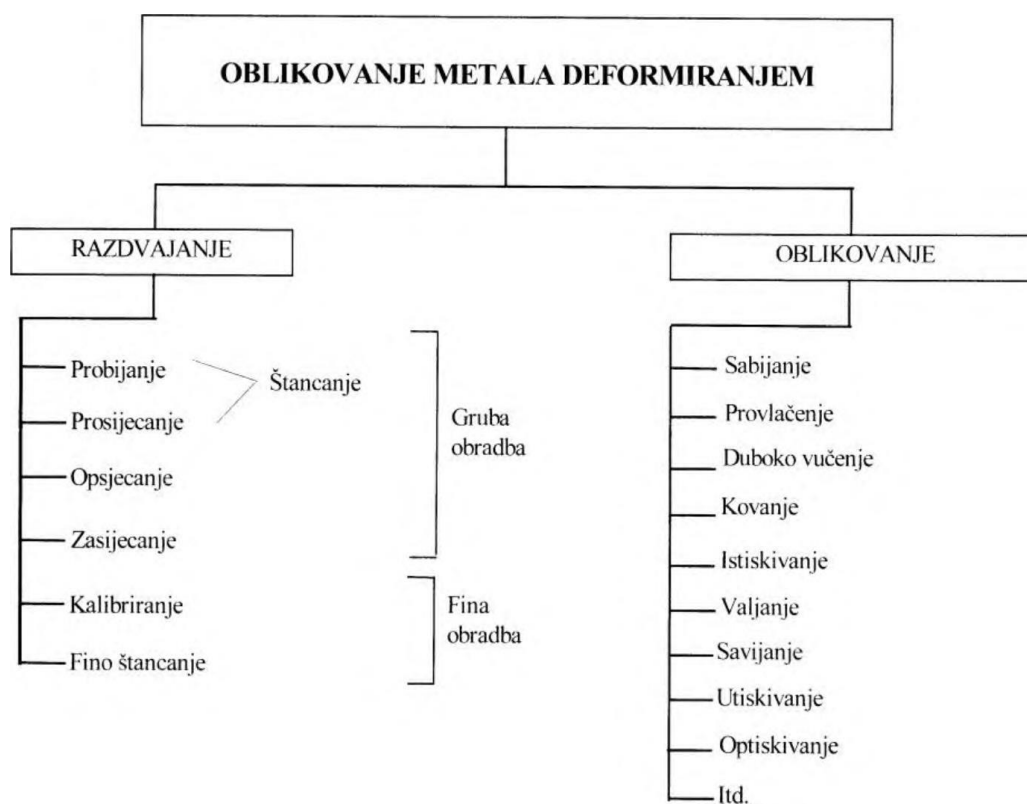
OBLIKOVANJE METALA DEFORMIRANJEM

RAZDVAJANJE

Probijanje
Prosijecanje
Opsjecanje
Zasijecanje
Kalibriranje
Fino štancanje

Štancanje

Gruba obradba

Fina obradba

OBLIKOVANJE

Sabijanje
Provlačenje
Duboko vučenje
Kovanje
Istiskivanje
Valjanje
Savijanje
Utiskivanje
Optiskivanje
Itd.